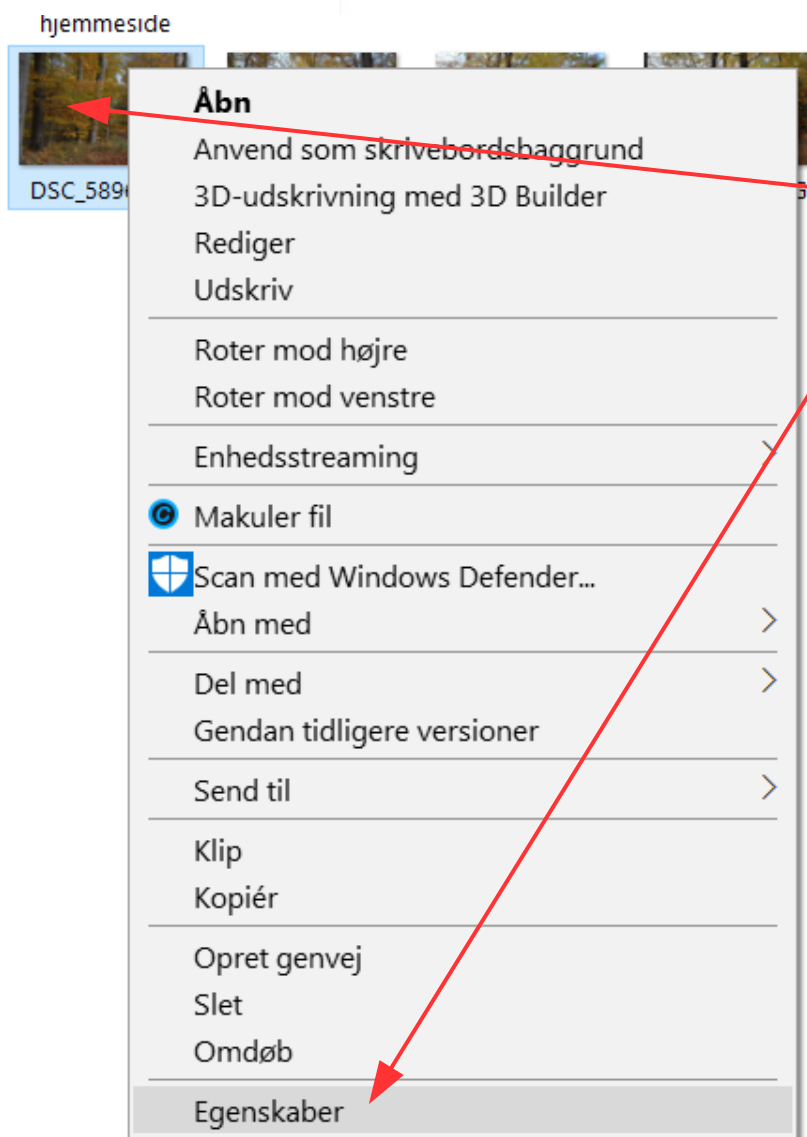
hjemmeside

DSC_589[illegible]

Åbn
Anvend som skrivebordsbaggrund
3D-udskrivning med 3D Builder
Rediger
Udskriv

Roter mod højre
Roter mod venstre

Enhedsstreaming

Makuler fil

Scan med Windows Defender...
Åbn med

Del med
Gendan tidligere versioner

Send til

Klip
Kopiér

Opret genvej
Slet
Omdøb

Egenskaber